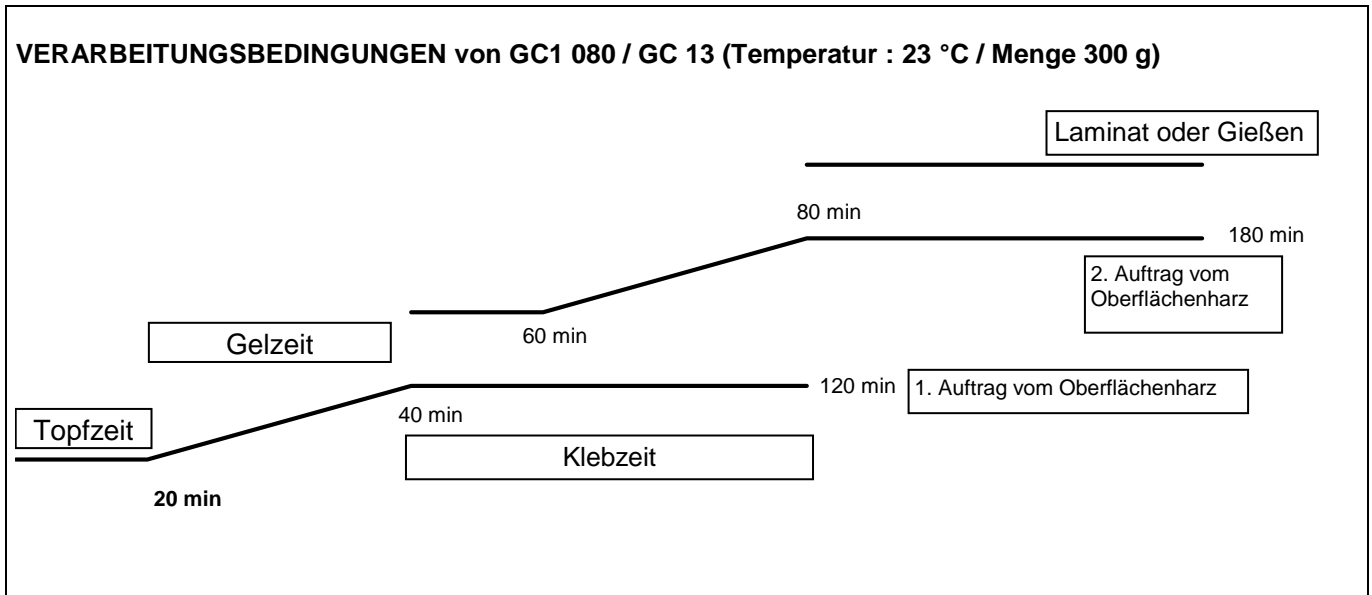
VERARBEITUNGSBEDINGUNGEN von GC1 080 / GC 13 (Temperatur : 23 °C / Menge 300 g)

Laminat oder Gießen

80 min

180 min

2. Auftrag vom Oberflächenharz

Gelzeit

60 min

120 min

1. Auftrag vom Oberflächenharz

40 min

Topfzeit

Klebzeit

20 min